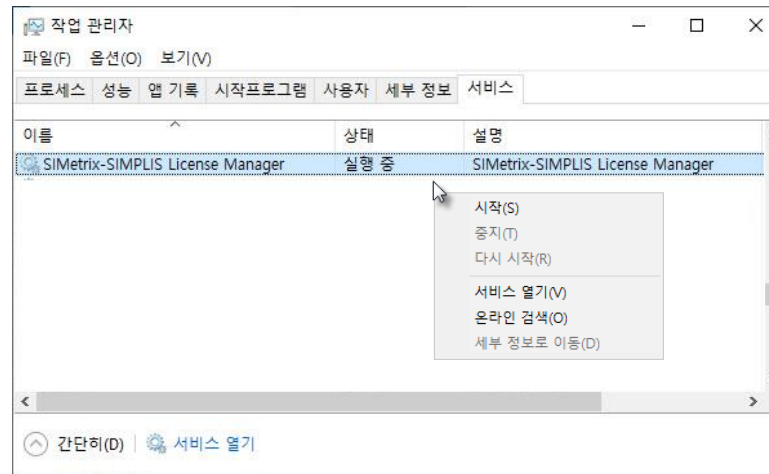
작업 관리자

파일(F) 옵션(O) 보기(V)

프로세스 성능 앱 기록 시작프로그램 사용자 세부 정보 서비스

| 이름 | 상태 | 설명 |
|---|---|---|
| SIMetrix-SIMPLIS License Manager | 실행 중 | SIMetrix-SIMPLIS License Manager |

시작(S)
중지(T)
다시 시작(R)
서비스 열기(V)
온라인 검색(O)
세부 정보로 이동(D)

간단히(D) | 서비스 열기